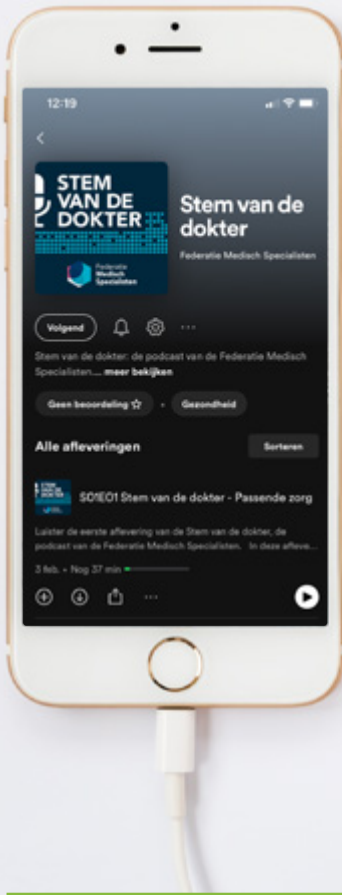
12:19

STEM VAN DE DOKTER

Federatie Medisch Specialisten

Stem van de dokter

Federatie Medisch Specialisten

Volgend

Stem van de dokter: de podcast van de Federatie Medisch Specialisten.... meer bekijken

Geen beoordeling ☆

Gezondheid

Alle afleveringen

Sorteren

STEM VAN DE DOKTER

S01E01 Stem van de dokter - Passende zorg

Luister de eerste aflevering van de Stem van de dokter, de podcast van de Federatie Medisch Specialisten. In deze afleve...

3 feb. • Nog 37 min